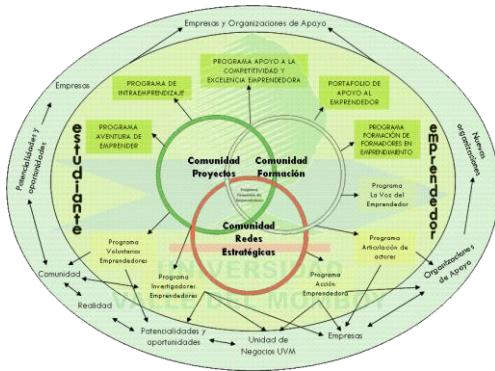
Empresas y Organizaciones de Apoyo

Empresas

Potencialidades y oportunidades

Nuevas organizaciones

estudiante

emprendedor

PROGRAMA DE INTRAEMPRENDIZAJE

PROGRAMA APOYO A LA COMPETITIVIDAD Y EXCELENCIA EMPRENDEDORA

PORTAFOLIO DE APOYO AL EMPRENDEDOR

PROGRAMA AVENTURA DE EMPRENDER

PROGRAMA FORMACIÓN DE FORMADORES EN EMPRENDIMIENTO

Comunidad Proyectos

Comunidad Formación

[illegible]

Programa La Voz del Emprendedor

Comunidad Redes Estratégicas

Programa Voluntarios Emprendedores

Programa Articulación de actores

Programa Investigadores Emprendedores

Programa Acción Emprendedora

Organizaciones de Apoyo

Comunidad

Realidad

Potencialidades y oportunidades

Unidad de Negocios UVM

Empresas

UNIVERSIDAD VALLE DEL MOMBOY